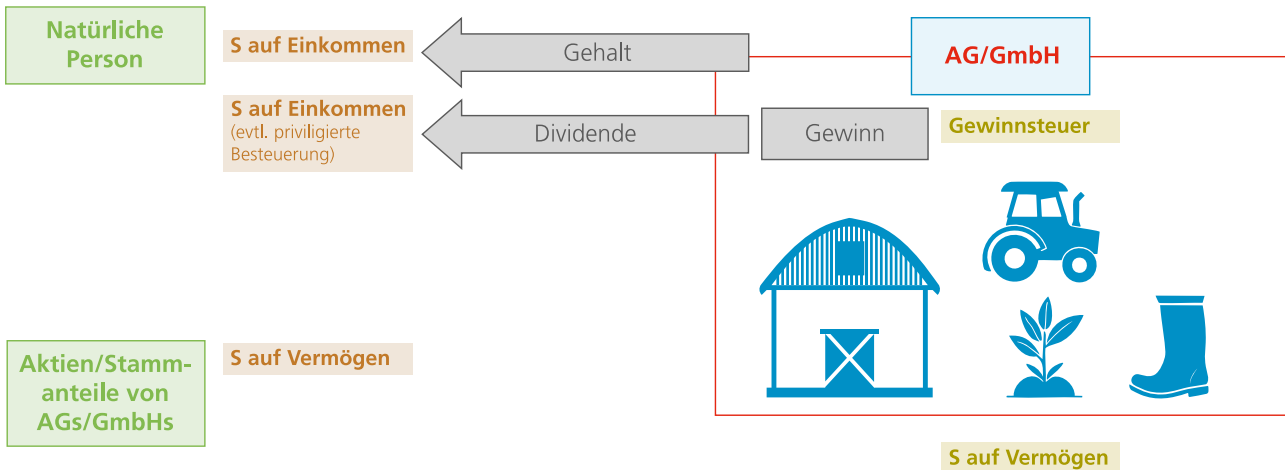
Natürliche Person

S auf Einkommen

Gehalt

AG/GmbH

S auf Einkommen
(evtl. priviligierte Besteuerung)

Dividende

Gewinn

Gewinnsteuer

Aktien/Stammanteile von AGs/GmbHs

S auf Vermögen

S auf Vermögen